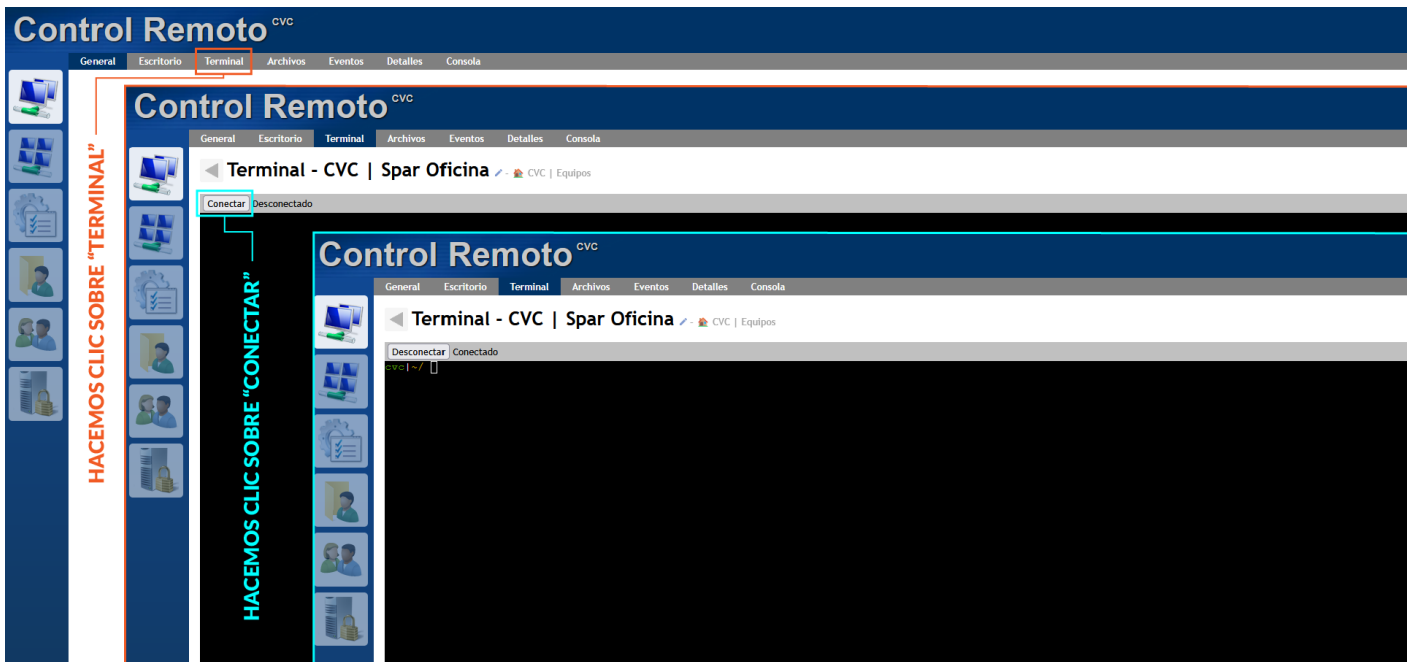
Control Remoto CVC

General Escritorio Terminal Archivos Eventos Detalles Consola

HACEMOS CLIC SOBRE "TERMINAL"

Control Remoto CVC

General Escritorio Terminal Archivos Eventos Detalles Consola

Terminal - CVC | Spar Oficina - CVC | Equipos

Conectar Desconectado

HACEMOS CLIC SOBRE "CONECTAR"

Control Remoto CVC

General Escritorio Terminal Archivos Eventos Detalles Consola

Terminal - CVC | Spar Oficina - CVC | Equipos

Desconectar Conectado

cvc|~/